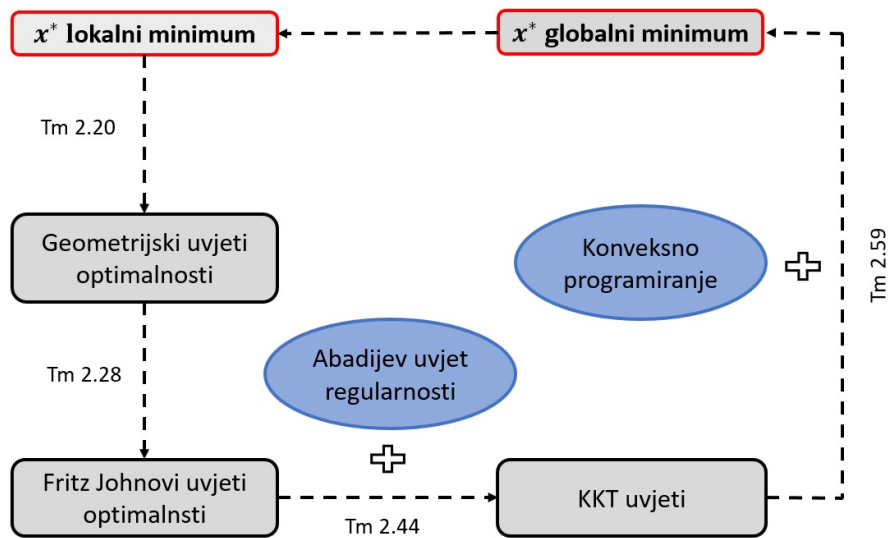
$x^*$ lokalni minimum

$x^*$ globalni minimum

Tm 2.20

Geometrijski uvjeti optimalnosti

Konveksno programiranje

Tm 2.59

Tm 2.28

Abadijev uvjet regularnosti

Fritz Johnovi uvjeti optimalnsti

KKT uvjeti

Tm 2.44